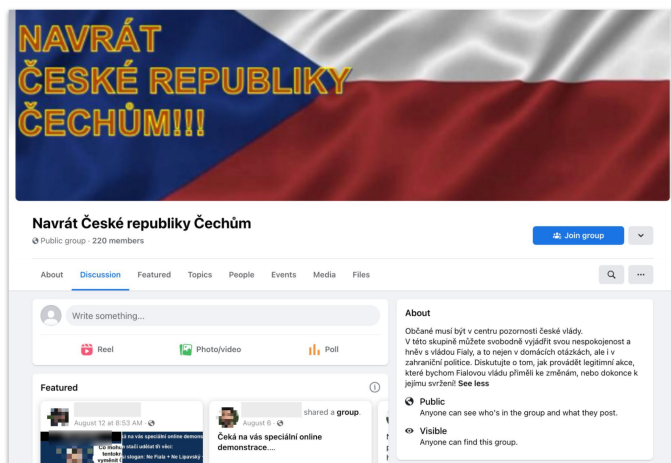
NAVRÁT ČESKÉ REPUBLIKY ČECHŮM!!!

Navrát České republiky Čechům

Public group · 220 members

Join group

About Discussion Featured Topics People Events Media Files

Write something...

Reel Photo/video Poll

Featured

August 12 at 8:53 AM ·

Co mohou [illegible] tentokr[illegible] vyměnit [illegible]

August 6 ·

shared a group

Čeká na vás speciální online demonstrace....

About

Občané musí být v centru pozornosti české vlády. V této skupině můžete svobodně vyjádřit svou nespokojenost a hněv s vládou Fialy, a to nejen v domácích otázkách, ale i v zahraniční politice. Diskutujte o tom, jak provádět legitimní akce, které bychom Fialovou vládu přiměli ke změnám, nebo dokonce k jejímu svržení! See less

Public
Anyone can see who's in the group and what they post.

Visible
Anyone can find this group.